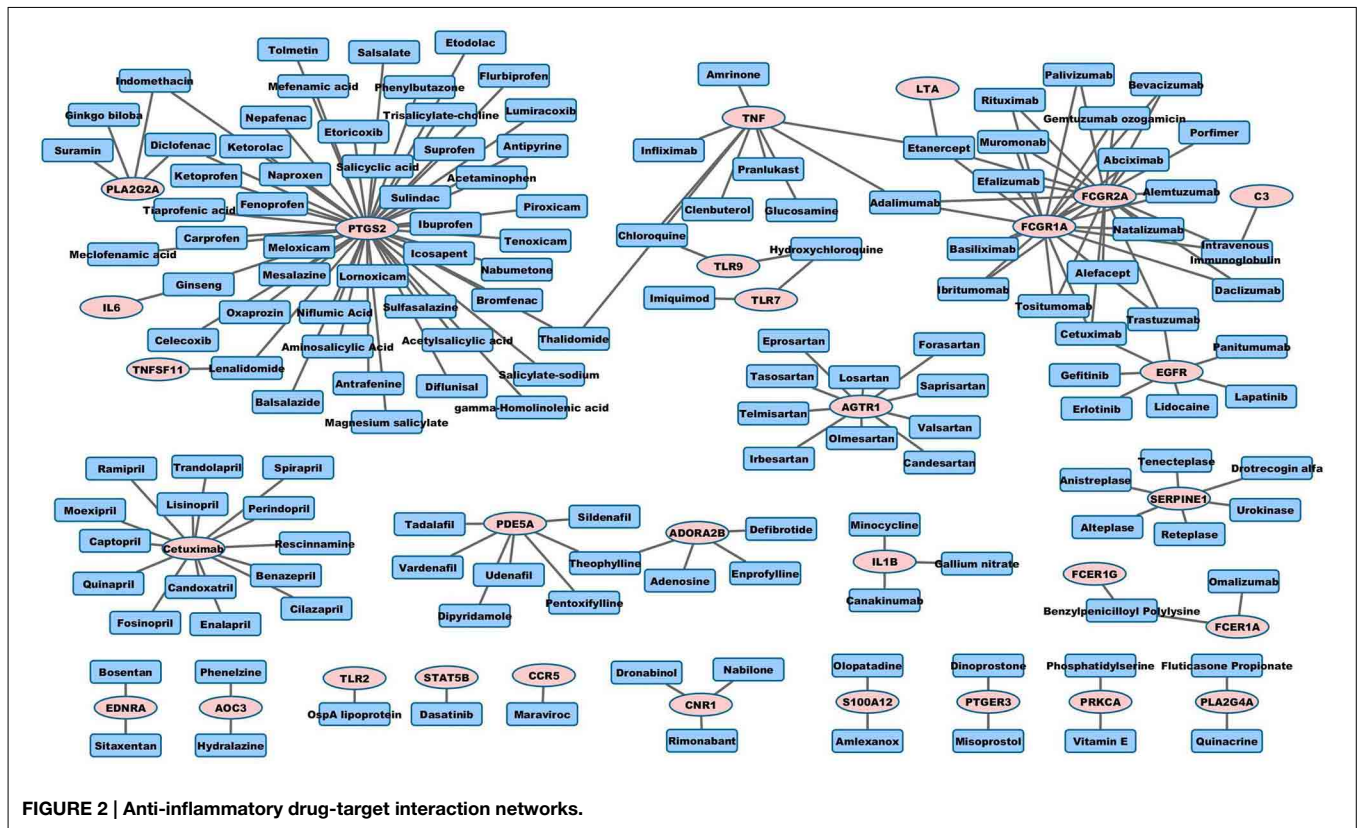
Tolmetin
Salsalate
Etodolac
Mefenamic acid
Phenylbutazone
Flurbiprofen
Indomethacin
Trisalicylate-choline
Lumiracoxib
Nepafenac
Etoricoxib
Ginkgo biloba
Ketorolac
Suprofen
Antipyrine
Suramin
Diclofenac
Salicyclic acid
Acetaminophen
Naproxen
PLA2G2A
Ketoprofen
Sulindac
Tiaprofenic acid
Fenoprofen
Piroxicam
Ibuprofen
PTGS2
Carprofen
Meloxicam
Tenoxicam
Meclofenamic acid
Icosapent
Mesalazine
Lornoxicam
Nabumetone
Ginseng
IL6
Sulfasalazine
Bromfenac
Oxaprozin
Niflumic Acid
Celecoxib
Acetylsalicylic acid
Thalidomide
Aminosalicylic Acid
TNFSF11
Lenalidomide
Salicylate-sodium
Diflunisal
Antrafenine
Balsalazide
gamma-Homolinolenic acid
Magnesium salicylate

Amrinone
TNF
Infliximab
Pranlukast
Clenbuterol
Glucosamine
Chloroquine
TLR9
Hydroxychloroquine
Imiquimod
TLR7

LTA
Palivizumab
Bevacizumab
Rituximab
Gemtuzumab ozogamicin
Muromonab
Porfimer
Etanercept
Abciximab
Efalizumab
FCGR2A
Alemtuzumab
C3
Adalimumab
FCGR1A
Natalizumab
Intravenous Immunoglobulin
Basiliximab
Ibritumomab
Alefacept
Daclizumab
Tositumomab
Trastuzumab
Cetuximab
Panitumumab
Gefitinib
EGFR
Erlotinib
Lidocaine
Lapatinib

Eprosartan
Forasartan
Losartan
Tasosartan
Saprisartan
AGTR1
Telmisartan
Valsartan
Olmesartan
Irbesartan
Candesartan

Ramipril
Trandolapril
Spirapril
Lisinopril
Moexipril
Perindopril
Captopril
Cetuximab
Rescinnamine
Quinapril
Candoxatril
Benazepril
Cilazapril
Fosinopril
Enalapril

Tadalafil
PDE5A
Sildenafil
ADORA2B
Defibrotide
Vardenafil
Udenafil
Theophylline
Adenosine
Enprofylline
Dipyridamole
Pentoxifylline

Minocycline
IL1B
Gallium nitrate
Canakinumab

Tenecteplase
Anistreplase
Drotrecogin alfa
SERPINE1
Alteplase
Urokinase
Reteplase
FCER1G
Omalizumab
Benzylpenicilloyl Polylysine
FCER1A

Bosentan
EDNRA
Sitaxentan
Phenelzine
AOC3
Hydralazine
TLR2
OspA lipoprotein
STAT5B
Dasatinib
CCR5
Maraviroc
Dronabinol
Nabilone
CNR1
Rimonabant
Olopatadine
S100A12
Amlexanox
Dinoprostone
PTGER3
Misoprostol
Phosphatidylserine
PRKCA
Vitamin E
Fluticasone Propionate
PLA2G4A
Quinacrine

FIGURE 2 | Anti-inflammatory drug-target interaction networks.